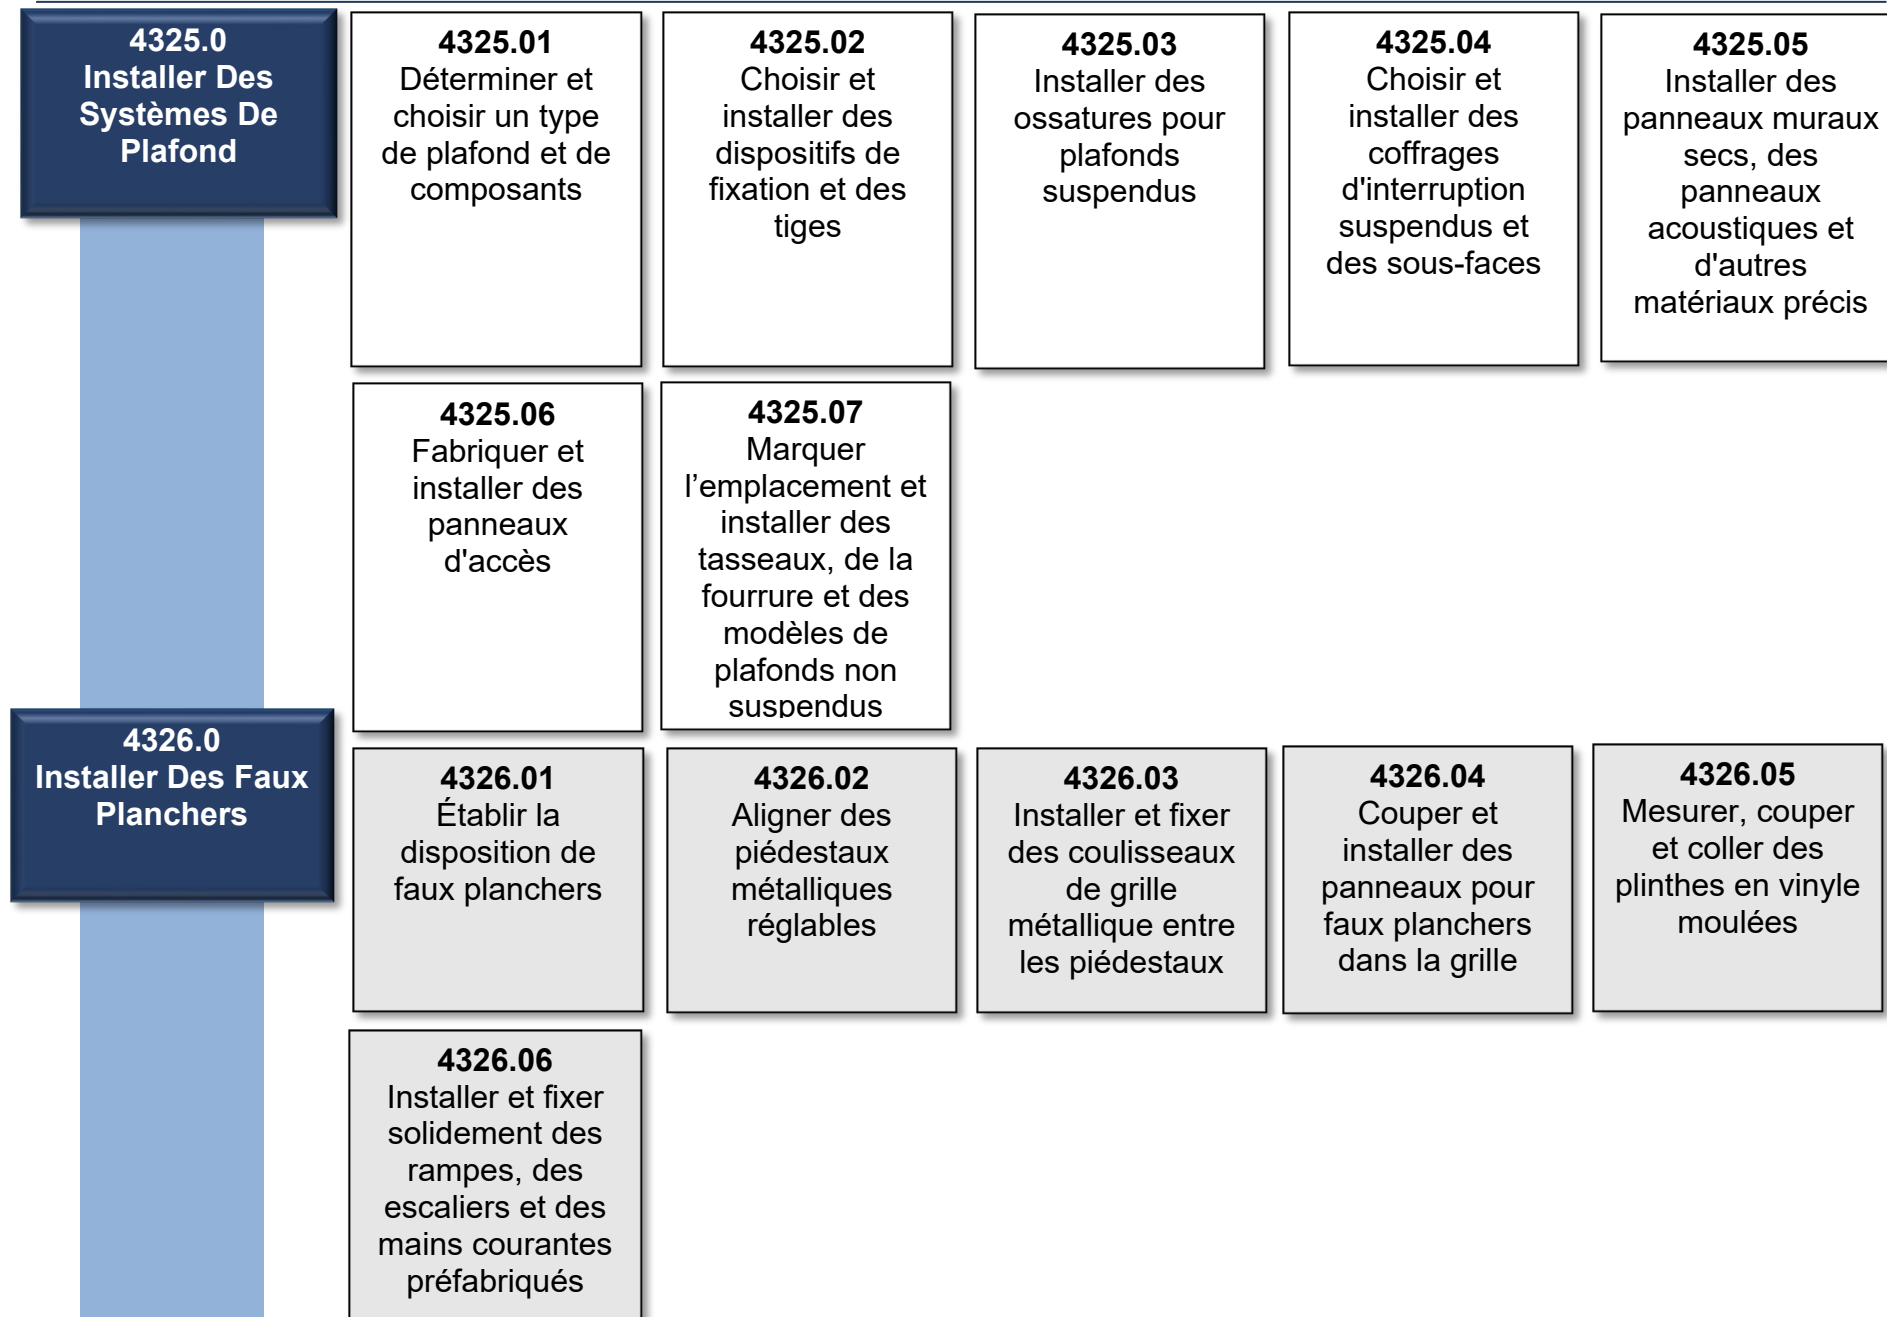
4325.0
Installer Des Systèmes De Plafond

4325.01
Déterminer et choisir un type de plafond et de composants

4325.02
Choisir et installer des dispositifs de fixation et des tiges

4325.03
Installer des ossatures pour plafonds suspendus

4325.04
Choisir et installer des coffrages d'interruption suspendus et des sous-faces

4325.05
Installer des panneaux muraux secs, des panneaux acoustiques et d'autres matériaux précis

4325.06
Fabriquer et installer des panneaux d'accès

4325.07
Marquer l'emplacement et installer des tasseaux, de la fourrure et des modèles de plafonds non suspendus

4326.0
Installer Des Faux Planchers

4326.01
Établir la disposition de faux planchers

4326.02
Aligner des piédestaux métalliques réglables

4326.03
Installer et fixer des coulisseaux de grille métallique entre les piédestaux

4326.04
Couper et installer des panneaux pour faux planchers dans la grille

4326.05
Mesurer, couper et coller des plinthes en vinyle moulées

4326.06
Installer et fixer solidement des rampes, des escaliers et des mains courantes préfabriqués